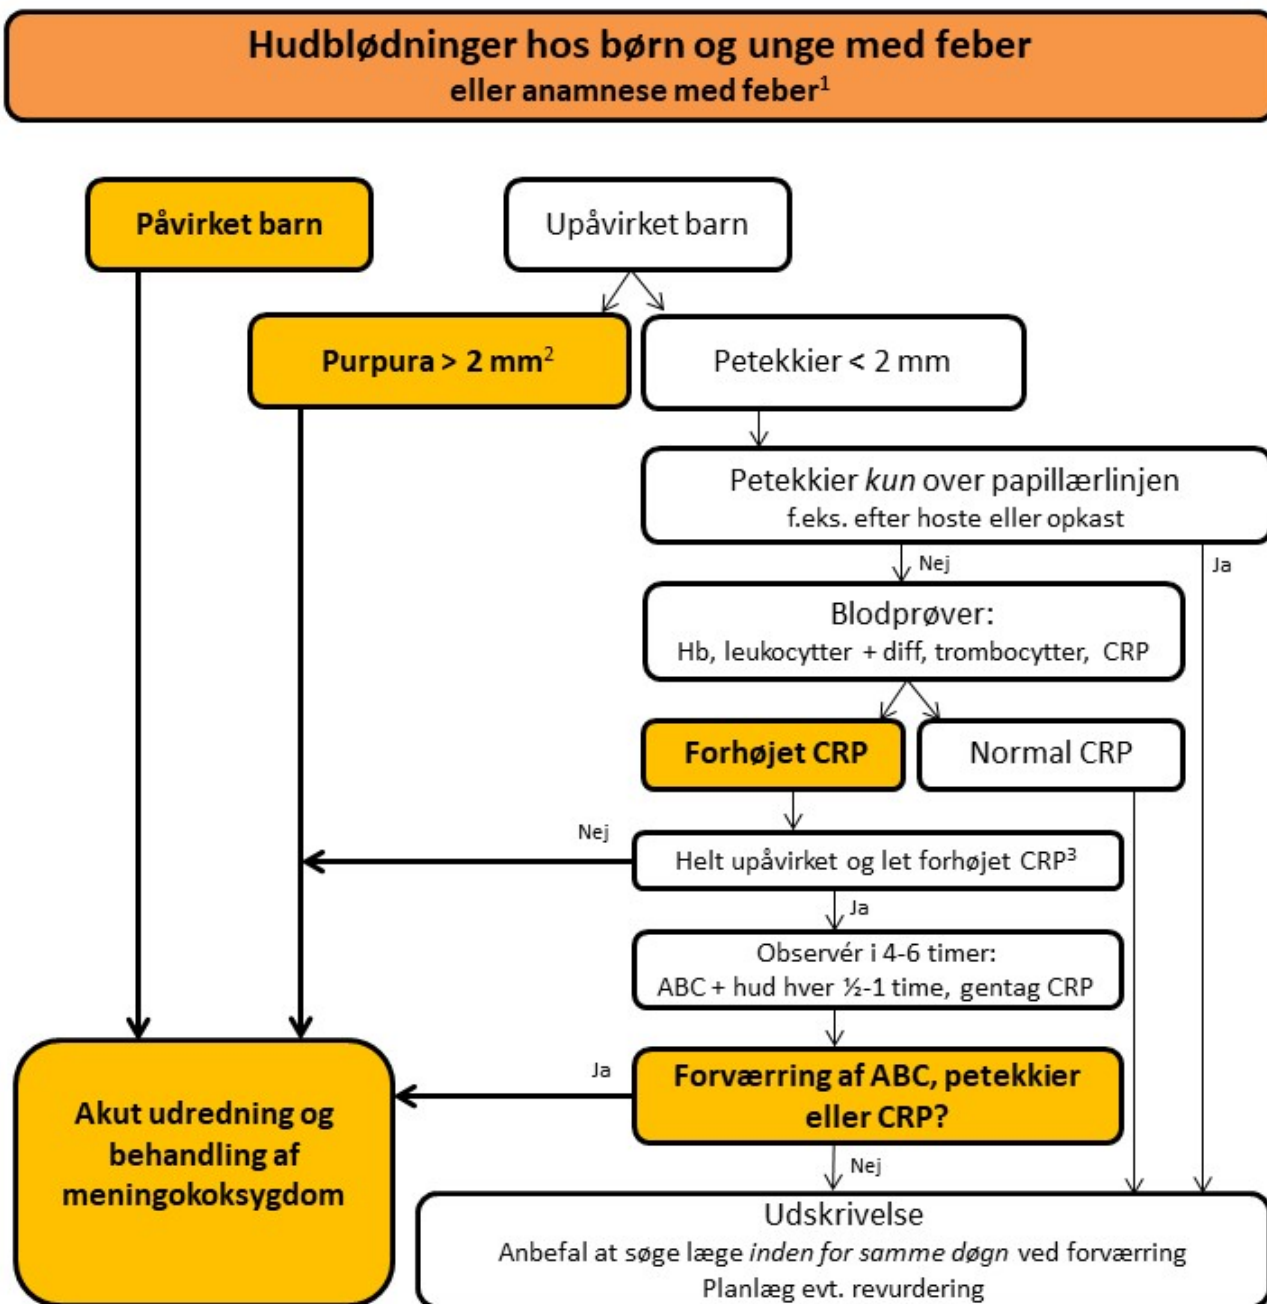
Hudblødninger hos børn og unge med feber
eller anamnese med feber$^1$

Påvirket barn

Upåvirket barn

Purpura > 2 mm$^2$

Petekkier < 2 mm

Petekkier *kun* over papillærlinjen
f.eks. efter hoste eller opkast

Nej

Ja

Blodprøver:
Hb, leukocytter + diff, trombocytter, CRP

Forhøjet CRP

Normal CRP

Nej

Helt upåvirket og let forhøjet CRP$^3$

Ja

Observér i 4-6 timer:
ABC + hud hver ½-1 time, gentag CRP

Ja

Forværring af ABC, petekkier eller CRP?

Akut udredning og behandling af meningokoksygdom

Nej

Udskrivelse
Anbefal at søge læge *inden for samme døgn* ved forværring
Planlæg evt. revurdering